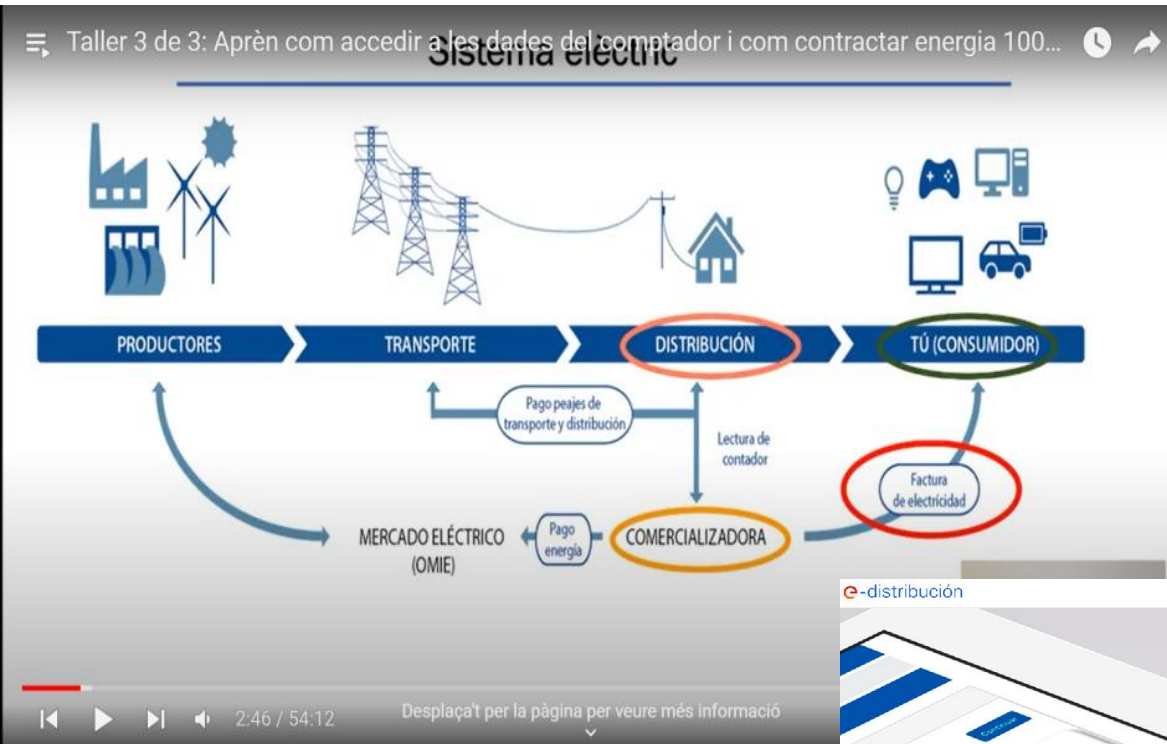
Taller 3 de 3: Aprèn com accedir a les dades del comptador i com contractar energia 100...

Sistema elèctric

PRODUCTORES

TRANSPORTE

DISTRIBUCIÓN

TÚ (CONSUMIDOR)

Pago peajes de transporte y distribución

Lectura de contador

Factura de electricidad

MERCADO ELÉCTRICO (OMIE)

Pago energía

COMERCIALIZADORA

e-distribución

Continuar

2:46 / 54:12

Desplaça't per la pàgina per veure més informació